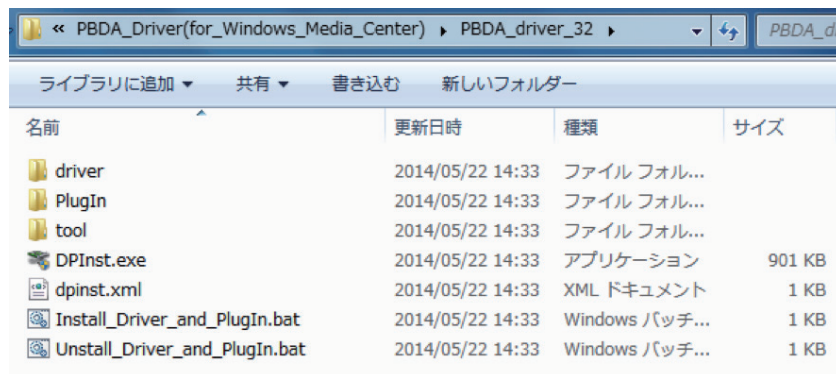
« PBDA_Driver(for_Windows_Media_Center) ▸ PBDA_driver_32 ▸

PBDA_d

ライブラリに追加 ▾ 共有 ▾ 書き込む 新しいフォルダー

| 名前 | 更新日時 | 種類 | サイズ |
|---|---|---|---|
| driver | 2014/05/22 14:33 | ファイル フォル... | |
| PlugIn | 2014/05/22 14:33 | ファイル フォル... | |
| tool | 2014/05/22 14:33 | ファイル フォル... | |
| DPInst.exe | 2014/05/22 14:33 | アプリケーション | 901 KB |
| dpinst.xml | 2014/05/22 14:33 | XML ドキュメント | 1 KB |
| Install_Driver_and_PlugIn.bat | 2014/05/22 14:33 | Windows バッチ... | 1 KB |
| Unstall_Driver_and_PlugIn.bat | 2014/05/22 14:33 | Windows バッチ... | 1 KB |